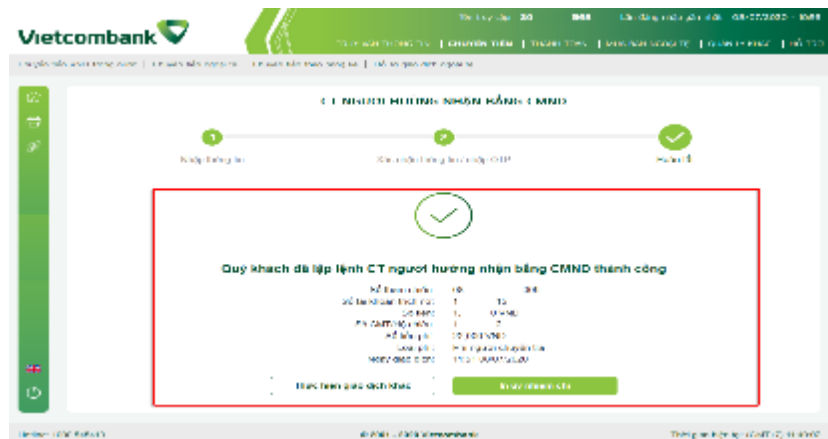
Vietcombank

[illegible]

CHUYỂN TIỀN

CT NGƯỜI HƯỞNG NHẬN BẰNG CMND

1 Nhập thông tin

2 Xác nhận thông tin và nhập OTP

Kết quả

Quý khách đã lập lệnh CT người hưởng nhận bằng CMND thành công

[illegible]

Thực hiện giao dịch khác

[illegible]